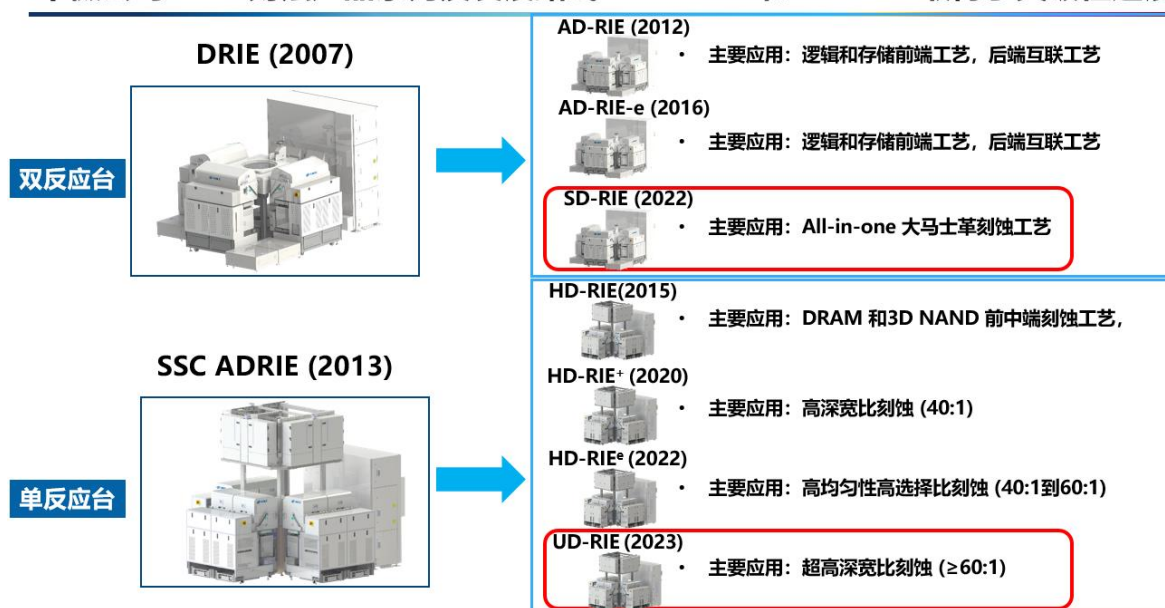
DRIE (2007)

双反应台

SSC ADRIE (2013)

单反应台

AD-RIE (2012)

· 主要应用：逻辑和存储前端工艺，后端互联工艺

AD-RIE-e (2016)

· 主要应用：逻辑和存储前端工艺，后端互联工艺

SD-RIE (2022)

· 主要应用：All-in-one 大马士革刻蚀工艺

HD-RIE(2015)

· 主要应用：DRAM 和3D NAND 前中端刻蚀工艺，

HD-RIE$^+$ (2020)

· 主要应用：高深宽比刻蚀 (40:1)

HD-RIE$^e$ (2022)

· 主要应用：高均匀性高选择比刻蚀 (40:1到60:1)

UD-RIE (2023)

· 主要应用：超高深宽比刻蚀 (≥60:1)